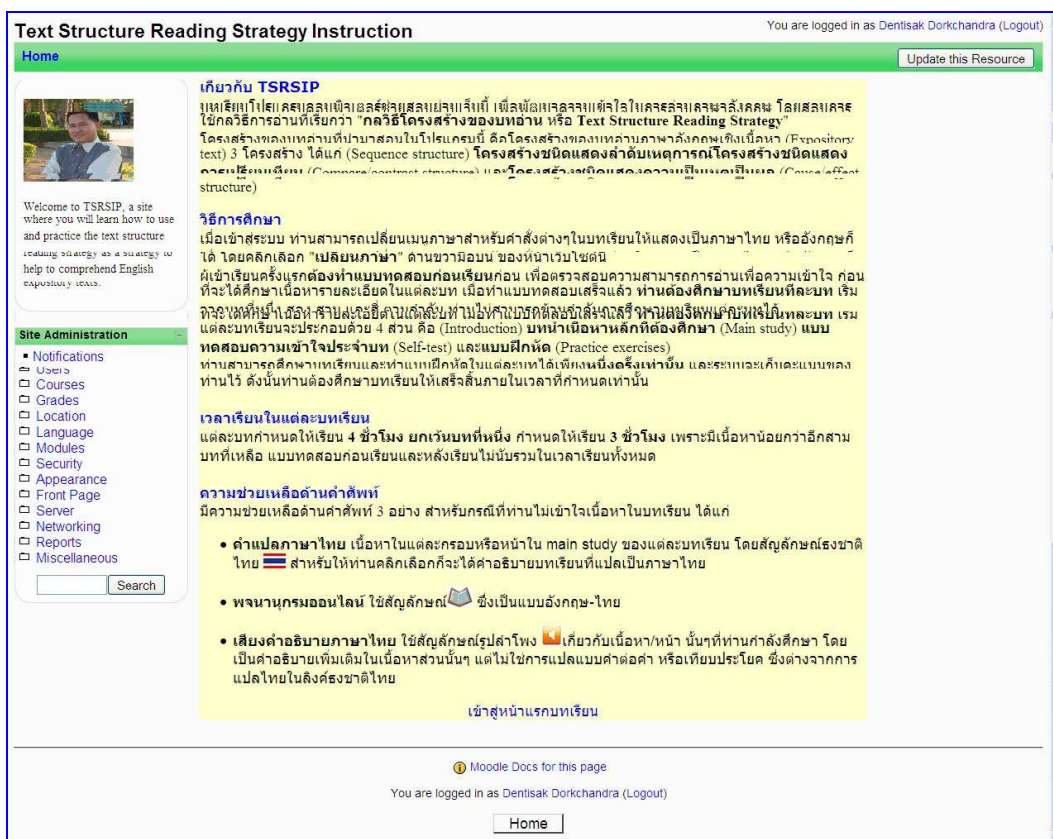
Text Structure Reading Strategy Instruction

You are logged in as Dentisak Dorkchandra (Logout)

Home

Update this Resource

Welcome to TSRSIP, a site where you will learn how to use and practice the text structure reading strategy as a strategy to help to comprehend English expository texts.

Site Administration

Notifications
Users
Courses
Grades
Location
Language
Modules
Security
Appearance
Front Page
Server
Networking
Reports
Miscellaneous

Search

เกี่ยวกับ TSRSIP

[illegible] ใช้กลวิธีการอ่านที่เรียกว่า "กลวิธีโครงสร้างของบทอ่าน หรือ Text Structure Reading Strategy"
โครงสร้างของบทอ่านที่นำมาสอนในโปรแกรมนี้ คือโครงสร้างของบทอ่านภาษาอังกฤษเชิงเนื้อหา (Expository text) 3 โครงสร้าง ได้แก่ (Sequence structure) โครงสร้างชนิดแสดงลำดับเหตุการณ์โครงสร้างชนิดแสดงการเปรียบเทียบ (Compare/contrast structure) และโครงสร้างชนิดแสดงความเป็นเหตุเป็นผล (Cause/effect structure)

วิธีการศึกษา

เมื่อเข้าสู่ระบบ ท่านสามารถเปลี่ยนเมนูภาษาสำหรับคำสั่งต่างๆในบทเรียนให้แสดงเป็นภาษาไทย หรืออังกฤษก็ได้ โดยคลิกเลือก "เปลี่ยนภาษา" ด้านขวามือบน ของหน้าเว็บไซต์นี้
ผู้เข้าเรียนครั้งแรกต้องทำแบบทดสอบก่อนเรียนก่อน เพื่อตรวจสอบความสามารถการอ่านเพื่อความเข้าใจ ก่อนที่จะได้ศึกษาเนื้อหารายละเอียดในแต่ละบท เมื่อทำแบบทดสอบเสร็จแล้ว ท่านต้องศึกษาบทเรียนทีละบท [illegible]
แต่ละบทเรียนจะประกอบด้วย 4 ส่วน คือ (Introduction) บทนำเนื้อหาหลักที่ต้องศึกษา (Main study) แบบทดสอบความเข้าใจประจำบท (Self-test) และแบบฝึกหัด (Practice exercises)
ท่านสามารถศึกษาบทเรียนและทำแบบฝึกหัดในแต่ละบทได้เพียงหนึ่งครั้งเท่านั้น และระบบจะเก็บคะแนนของท่านไว้ ดังนั้นท่านต้องศึกษาบทเรียนให้เสร็จสิ้นภายในเวลาที่กำหนดเท่านั้น

เวลาเรียนในแต่ละบทเรียน

แต่ละบทกำหนดให้เรียน 4 ชั่วโมง ยกเว้นบทที่หนึ่ง กำหนดให้เรียน 3 ชั่วโมง เพราะมีเนื้อหาน้อยกว่าอีกสามบทที่เหลือ แบบทดสอบก่อนเรียนและหลังเรียนไม่นับรวมในเวลาเรียนทั้งหมด

ความช่วยเหลือด้านคำศัพท์

มีความช่วยเหลือด้านคำศัพท์ 3 อย่าง สำหรับกรณีที่ท่านไม่เข้าใจเนื้อหาในบทเรียน ได้แก่

• คำแปลภาษาไทย เนื้อหาในแต่ละกรอบหรือหน้าใน main study ของแต่ละบทเรียน โดยสัญลักษณ์ธงชาติไทย สำหรับให้ท่านคลิกเลือกก็จะได้คำอธิบายบทเรียนที่แปลเป็นภาษาไทย

• พจนานุกรมออนไลน์ ใช้สัญลักษณ์ ซึ่งเป็นแบบอังกฤษ-ไทย

• เสียงคำอธิบายภาษาไทย ใช้สัญลักษณ์รูปลำโพง เกี่ยวกับเนื้อหา/หน้า นั้นๆที่ท่านกำลังศึกษา โดยเป็นคำอธิบายเพิ่มเติมในเนื้อหาส่วนนั้นๆ แต่ไม่ใช่การแปลแบบคำต่อคำ หรือเทียบประโยค ซึ่งต่างจากการแปลไทยในลิงค์ธงชาติไทย

เข้าสู่หน้าแรกบทเรียน

Moodle Docs for this page

You are logged in as Dentisak Dorkchandra (Logout)

Home